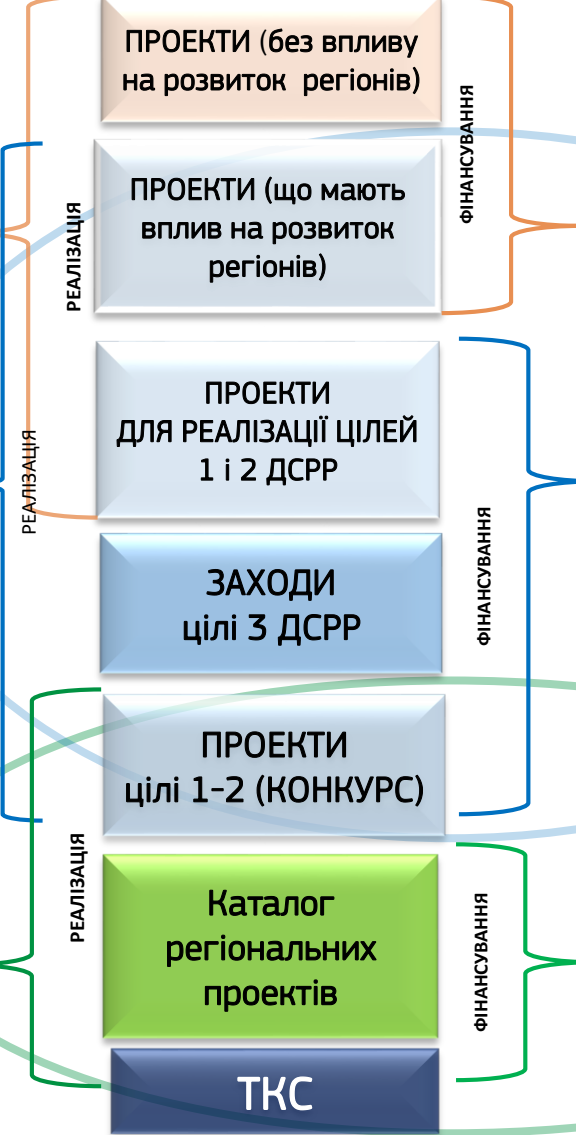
ПРОЕКТИ (без впливу на розвиток регіонів)

ФІНАНСУВАННЯ

РЕАЛІЗАЦІЯ

ПРОЕКТИ (що мають вплив на розвиток регіонів)

РЕАЛІЗАЦІЯ

ПРОЕКТИ ДЛЯ РЕАЛІЗАЦІЇ ЦІЛЕЙ 1 і 2 ДСРР

ФІНАНСУВАННЯ

ЗАХОДИ цілі 3 ДСРР

ПРОЕКТИ цілі 1-2 (КОНКУРС)

РЕАЛІЗАЦІЯ

Каталог регіональних проектів

ФІНАНСУВАННЯ

ТКС